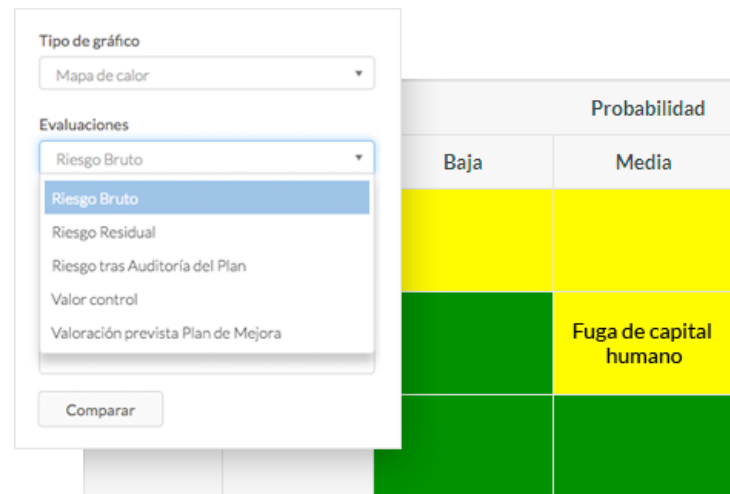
Tipo de gráfico

Mapa de calor

Evaluaciones

Riesgo Bruto

Riesgo Bruto
Riesgo Residual
Riesgo tras Auditoría del Plan
Valor control
Valoración prevista Plan de Mejora

Comparar

Probabilidad

Baja

Media

Fuga de capital humano